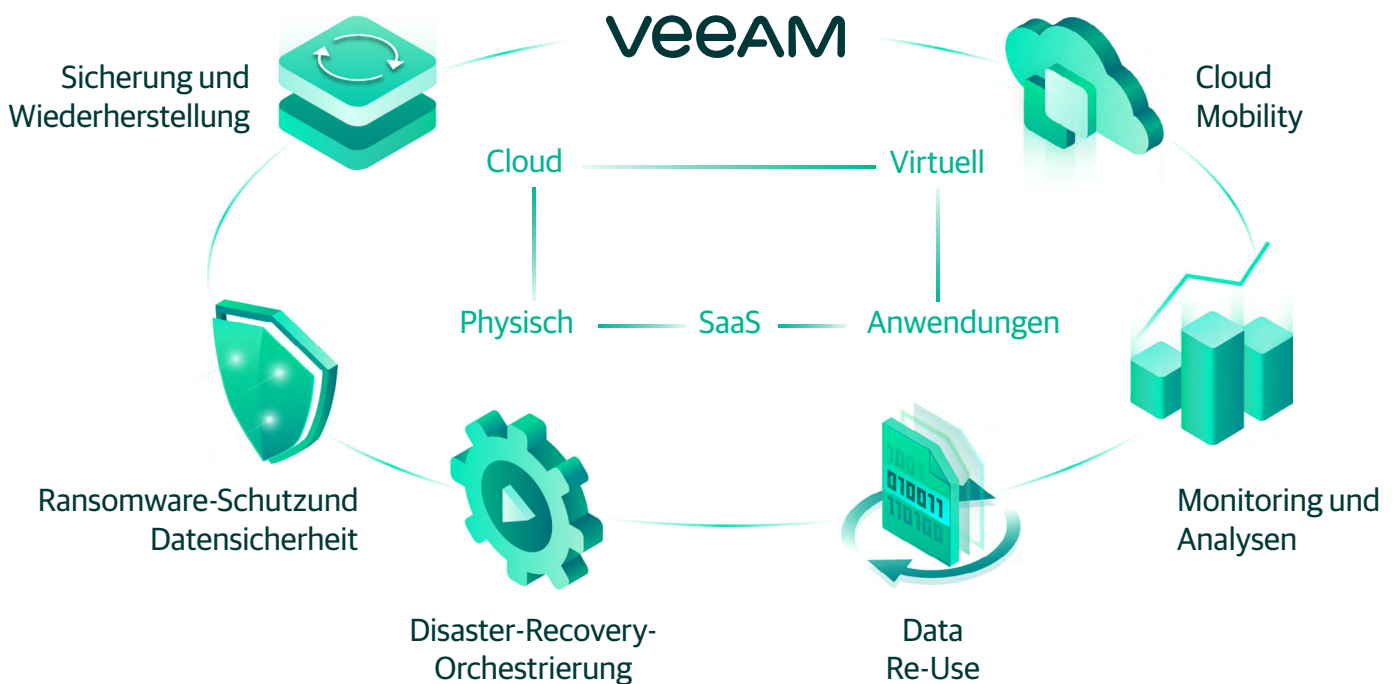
VEEAM

Sicherung und Wiederherstellung

Cloud Mobility

Cloud

Virtuell

Physisch

SaaS

Anwendungen

Ransomware-Schutzund Datensicherheit

Monitoring und Analysen

Disaster-Recovery-Orchestrierung

Data Re-Use